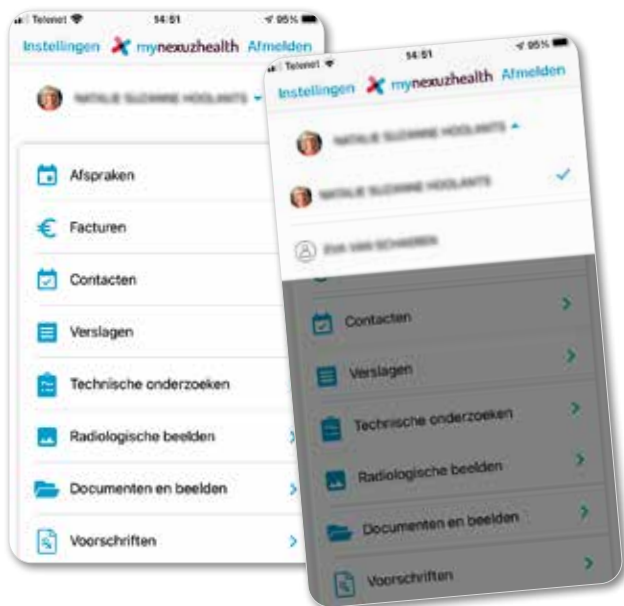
Telenet 14:51 95%

Instellingen mynexuzhealth Afmelden

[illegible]

Afspraken

Facturen

Contacten

Verslagen

Technische onderzoeken

Radiologische beelden

Documenten en beelden

Voorschriften

Telenet 14:51 95%

Instellingen mynexuzhealth Afmelden

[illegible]

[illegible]

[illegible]

Contacten

Verslagen

Technische onderzoeken

Radiologische beelden

Documenten en beelden

Voorschriften